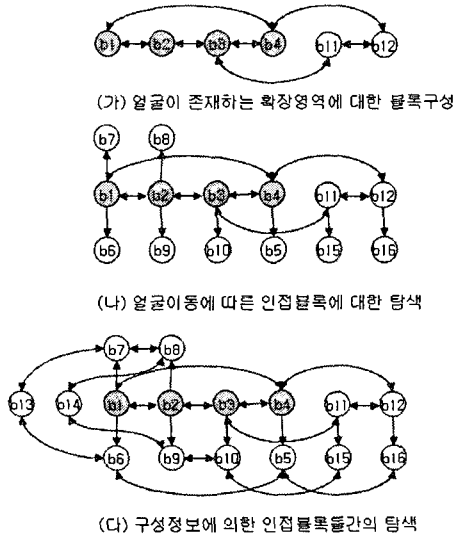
b1 b2 b3 b4 b11 b12

(가) 얼굴이 존재하는 확장영역에 대한 블록구성

b7 b8
b1 b2 b3 b4 b11 b12
b6 b9 b10 b5 b15 b16

(나) 얼굴이동에 따른 인접블록에 대한 탐색

b7 b8
b13 b14 b1 b2 b3 b4 b11 b12
b6 b9 b10 b5 b15 b16

(다) 구성정보에 의한 인접블록들간의 탐색